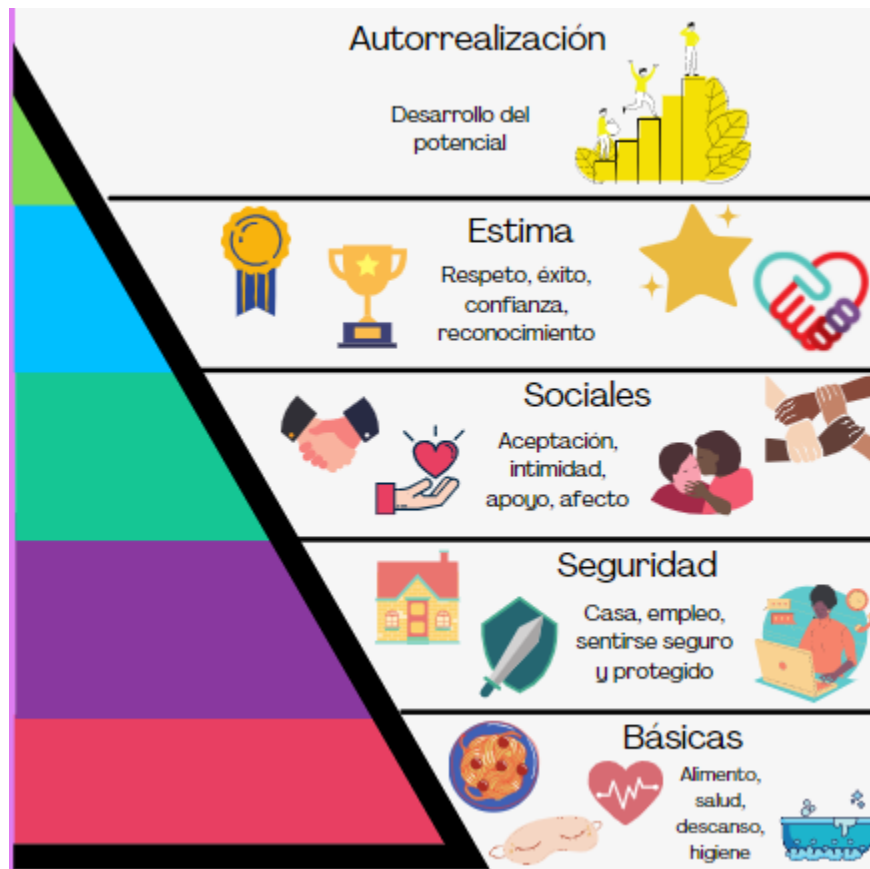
Autorrealización

Desarrollo del potencial

Estima

Respeto, éxito, confianza, reconocimiento

Sociales

Aceptación, intimidad, apoyo, afecto

Seguridad

Casa, empleo, sentirse seguro y protegido

Básicas

Alimento, salud, descanso, higiene